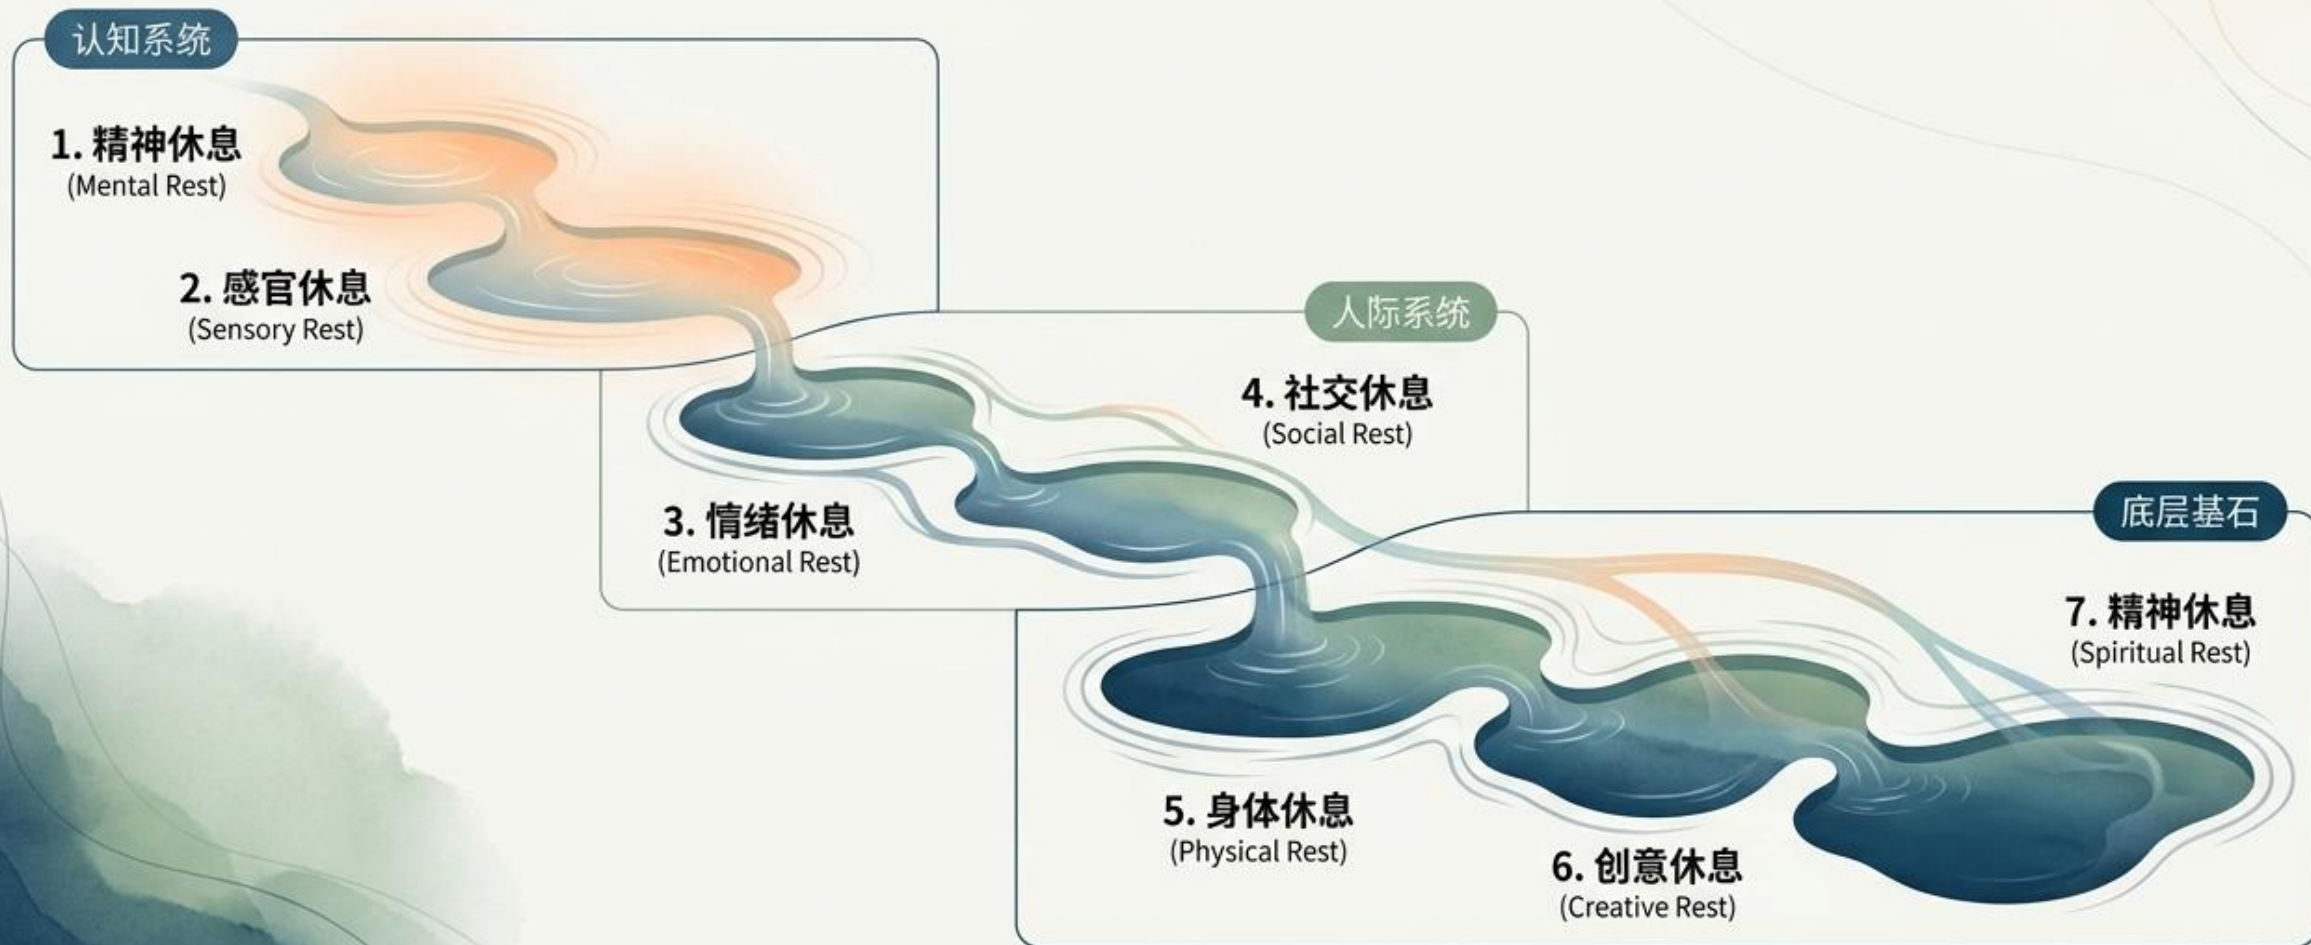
认知系统

1. 精神休息
(Mental Rest)

2. 感官休息
(Sensory Rest)

人际系统

4. 社交休息
(Social Rest)

3. 情绪休息
(Emotional Rest)

底层基石

7. 精神休息
(Spiritual Rest)

5. 身体休息
(Physical Rest)

6. 创意休息
(Creative Rest)